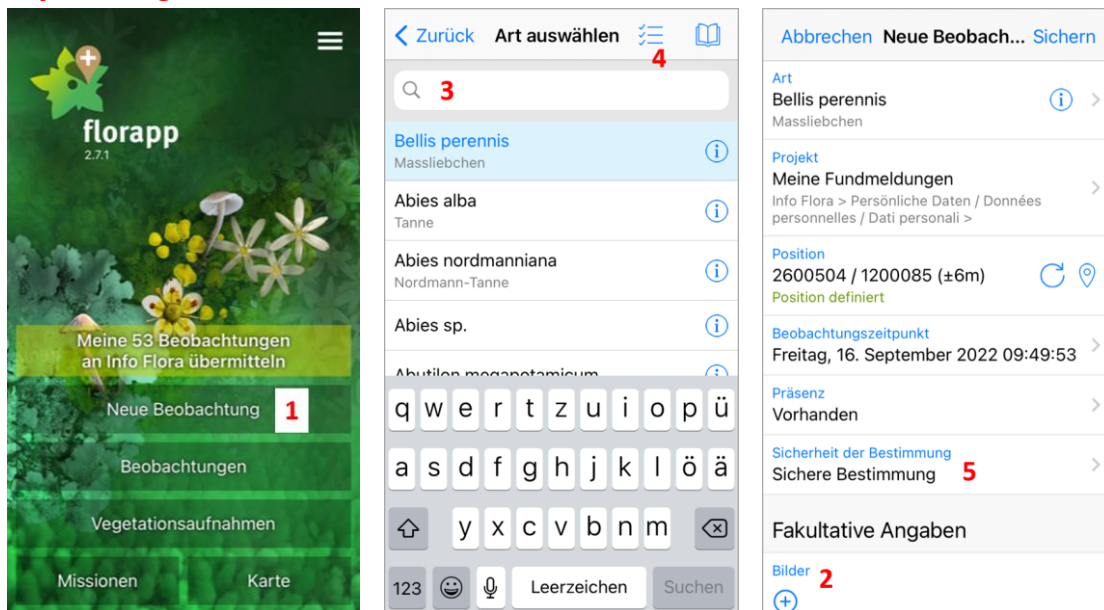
florapp
2.7.1

Meine 53 Beobachtungen an Info Flora übermitteln

Neue Beobachtung 1

Beobachtungen

Vegetationsaufnahmen

Missionen

Karte

< Zurück Art auswählen 4

3

Bellis perennis
Massliebchen

Abies alba
Tanne

Abies nordmanniana
Nordmann-Tanne

Abies sp.

Abutilon megapotamicum

q w e r t z u i o p ü
a s d f g h j k l ö ä
y x c v b n m
123 Leerzeichen Suchen

Abbrechen Neue Beobach... Sichern

Art
Bellis perennis
Massliebchen

Projekt
Meine Fundmeldungen
Info Flora > Persönliche Daten / Données personnelles / Dati personali >

Position
2600504 / 1200085 (±6m)
Position definiert

Beobachtungszeitpunkt
Freitag, 16. September 2022 09:49:53

Präsenz
Vorhanden

Sicherheit der Bestimmung
Sichere Bestimmung 5

Fakultative Angaben

Bilder 2